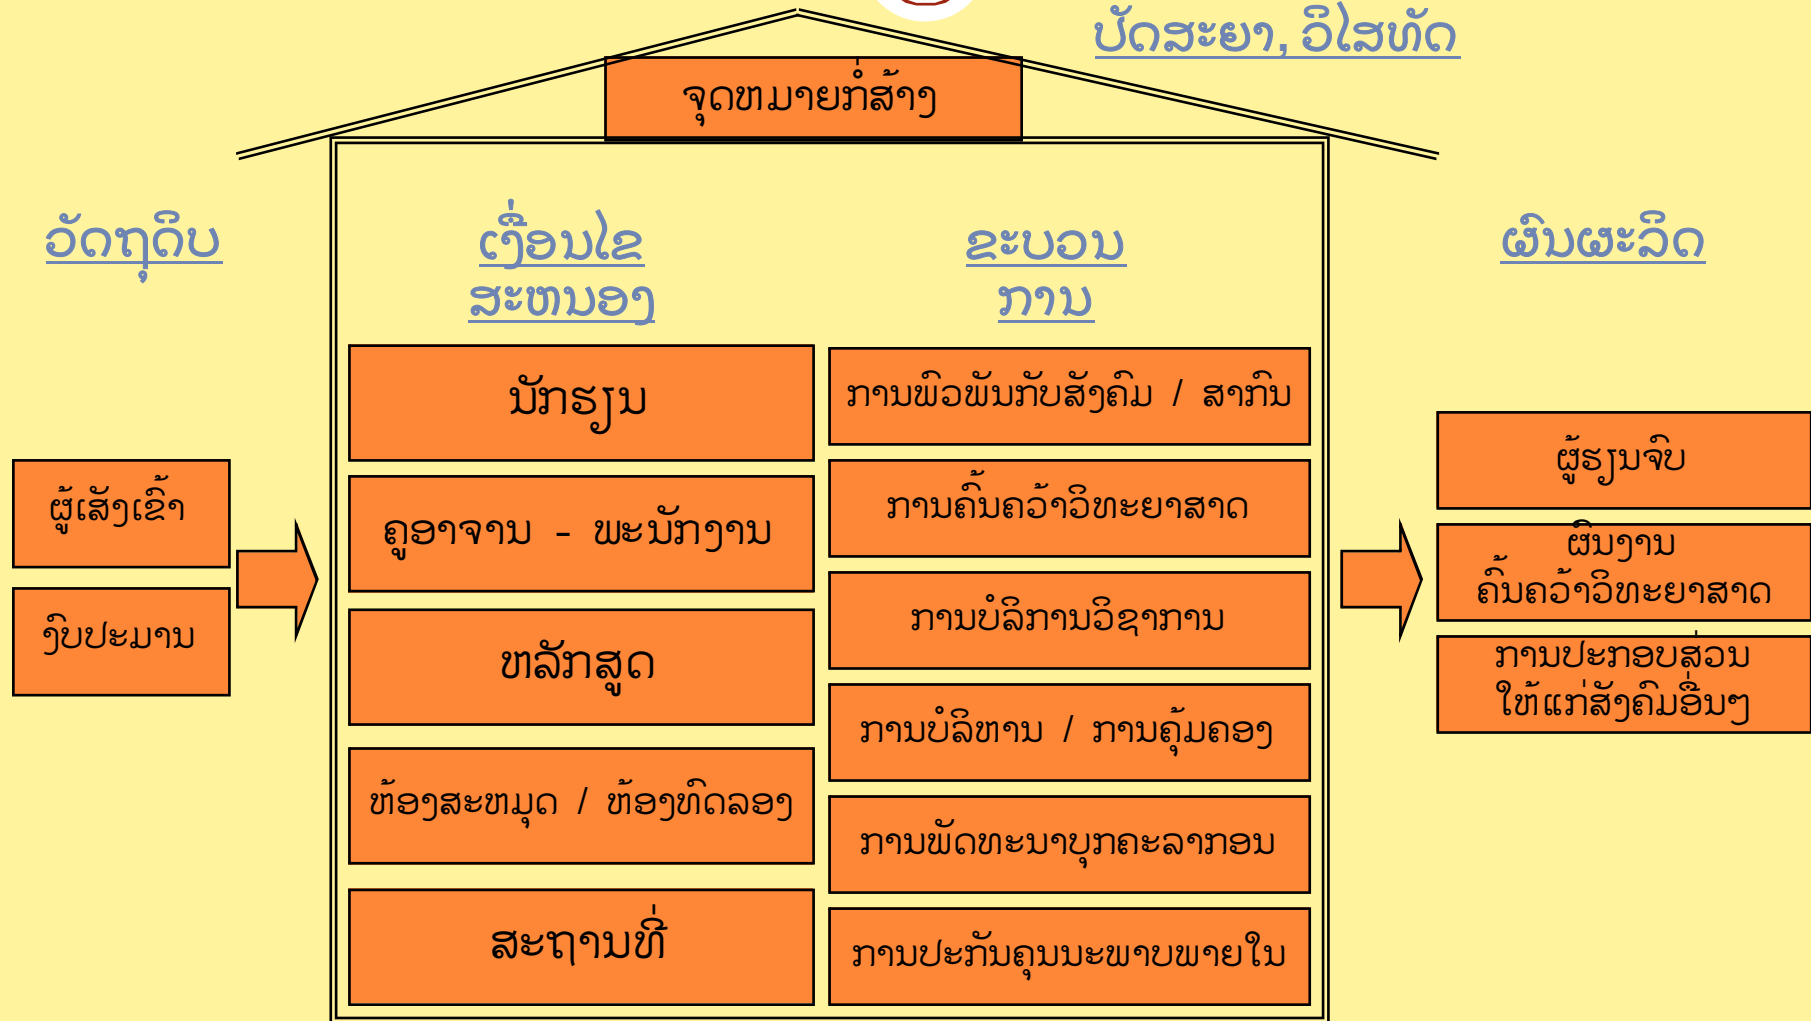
ປັດສະຍາ, ວິໄສທັດ

ຈຸດໝາຍກໍ່ສ້າງ

ວັດຖຸດິບ

ຜູ້ເສັງເຂົ້າ

ງົບປະມານ

ເງື່ອນໄຂ ສະໜອງ

ນັກຮຽນ

ຄູອາຈານ - ພະນັກງານ

ຫລັກສູດ

ຫ້ອງສະໝຸດ / ຫ້ອງທົດລອງ

ສະຖານທີ່

ຂະບວນ ການ

ການພົວພັນກັບສັງຄົມ / ສາກົນ

ການຄົ້ນຄວ້າວິທະຍາສາດ

ການບໍລິການວິຊາການ

ການບໍລິຫານ / ການຄຸ້ມຄອງ

ການພັດທະນາບຸກຄະລາກອນ

ການປະກັນຄຸນນະພາບພາຍໃນ

ຜົນຜະລິດ

ຜູ້ຮຽນຈົບ

ຜົນງານ ຄົ້ນຄວ້າວິທະຍາສາດ

ການປະກອບສ່ວນ ໃຫ້ແກ່ສັງຄົມອື່ນໆ